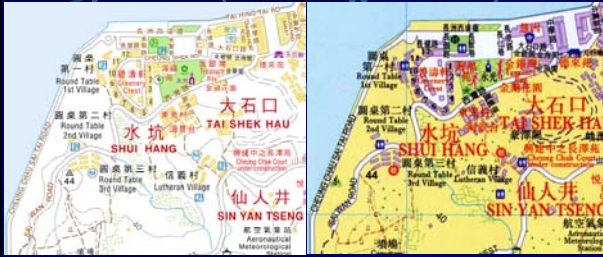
TAI HING ROAD
圓桌第一村
Round Table 1st Village
圓桌第二村
Round Table 2nd Village
水坑
SHUI HANG
圓桌第三村
Round Table 3rd Village
信義村
Lutheran Village
大石口
TAI SHEK HAU
長洲中心茶港苑
Cheung Chau Court under construction
仙人井
SIN YAN TSENG
航空氣象站
Aeronautical Meteorological Station
44
CHEUNG CHAU SAI TAI ROAD

圓桌第一村
Round Table 1st Village
圓桌第二村
Round Table 2nd Village
水坑
SHUI HANG
圓桌第三村
Round Table 3rd Village
信義村
Lutheran Village
大石口
TAI SHEK HAU
長洲中心茶港苑
Cheung Chau Court under construction
仙人井
SIN YAN TSENG
航空氣象
Aeronautical Meteorological
44
CHEUNG CHAU SAI TAI ROAD